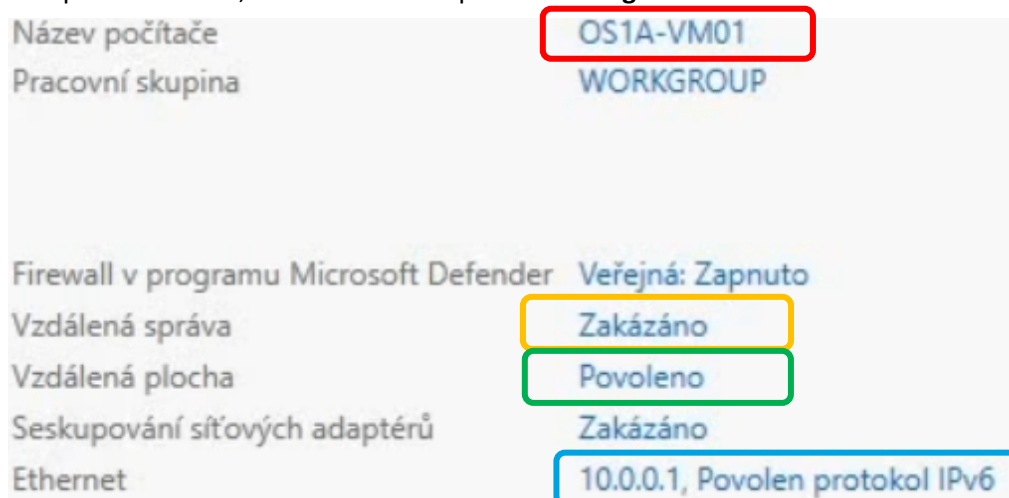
| | |
|---|---|
| Název počítače | OS1A-VM01 |
| Pracovní skupina | WORKGROUP |
| Firewall v programu Microsoft Defender | Veřejná: Zapnuto |
| Vzdálená správa | Zakázáno |
| Vzdálená plocha | Povoleno |
| Seskupování síťových adaptérů | Zakázáno |
| Ethernet | 10.0.0.1, Povolen protokol IPv6 |